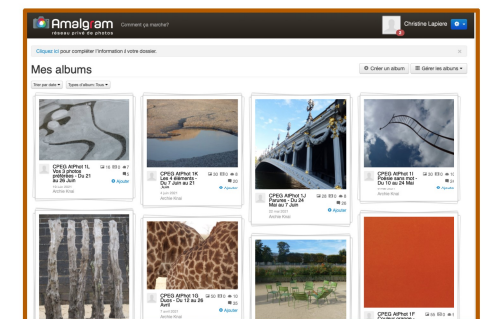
Amalgram
réseau privé de photos

Comment ça marche?

Christine Lapiere

Cliquez ici pour compléter l'information à votre dossier.

Mes albums

Créer un album

Gérer tes albums

Trier par date

Types d'album: Tous

CPEG AtPhot 1L Vos 3 photos préférées - Du 21 au 28 Juin

7

Archive Kraal

Ajouter

CPEG AtPhot 1K Les 4 éléments - Du 7 Juin au 21 Juin

20

Archive Kraal

Ajouter

CPEG AtPhot 1J Paroles - Du 24 Mai au 7 Juin

20

Archive Kraal

Ajouter

CPEG AtPhot 1I Poésie sans mot - Du 10 au 24 Mai

20

Archive Kraal

Ajouter

CPEG AtPhot 1G Gaos - Du 12 au 26 Avril

20

Archive Kraal

Ajouter

CPEG AtPhot 1F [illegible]